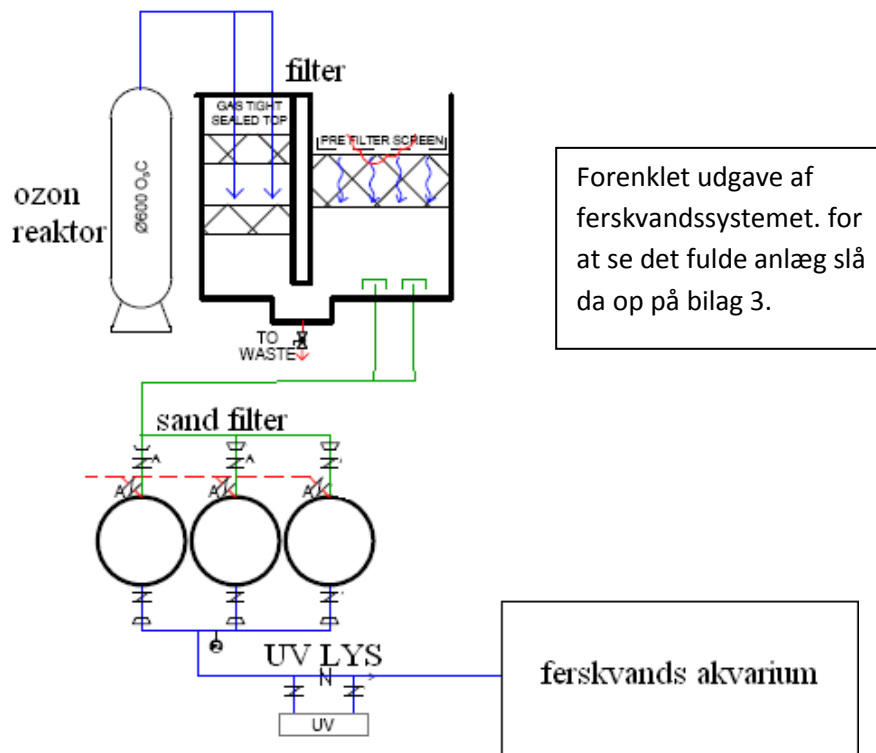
filter

GAS TIGHT SEALED TOP

PRE FILTER SCREEN

ozon reaktor

Ø600 O$_3$C

Forenklet udgave af ferskvandssystemet. for at se det fulde anlæg slå da op på bilag 3.

TO WASTE

sand filter

A

A

A

A

A

2

UV LYS

N

UV

ferskvands akvarium